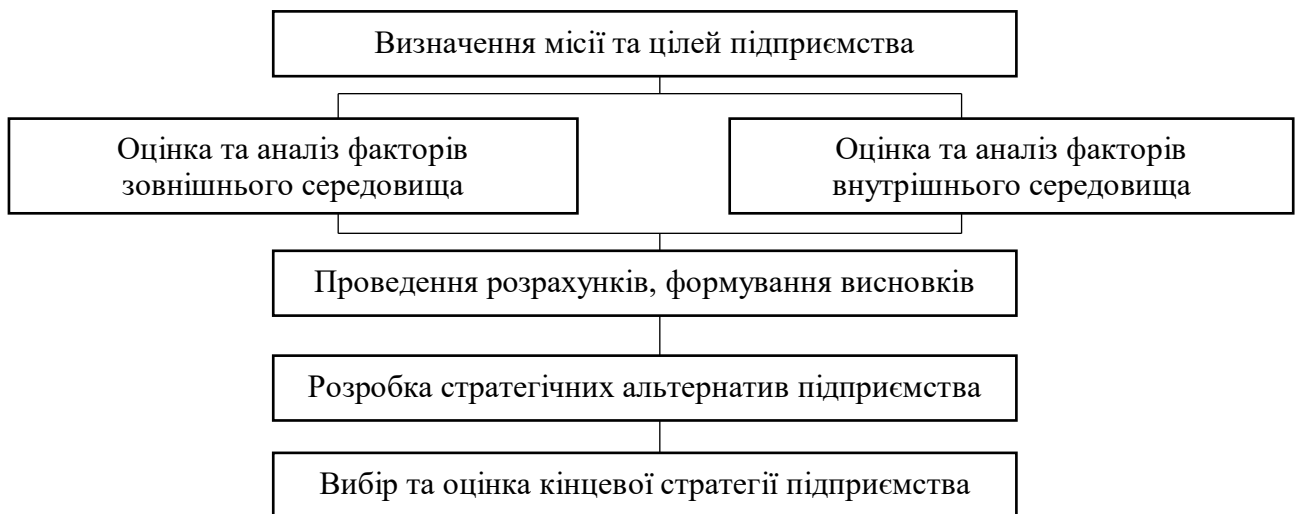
Визначення місії та цілей підприємства

Оцінка та аналіз факторів зовнішнього середовища

Оцінка та аналіз факторів внутрішнього середовища

Проведення розрахунків, формування висновків

Розробка стратегічних альтернатив підприємства

Вибір та оцінка кінцевої стратегії підприємства